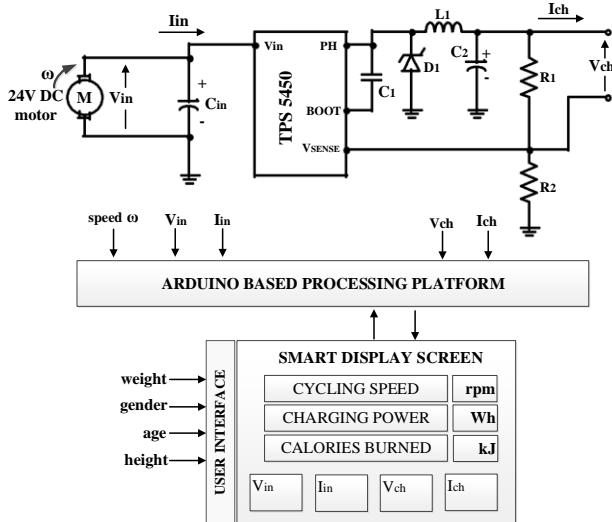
Iin
ω
24V DC motor
M
Vin
+
Cin
-
Vin
PH
BOOT
VSENSE
TPS 5450
C1
D1
L1
C2
+
-
Ich
R1
R2
Vch

speed ω
Vin
Iin
Vch
Ich

ARDUINO BASED PROCESSING PLATFORM

weight
gender
age
height
USER INTERFACE

SMART DISPLAY SCREEN

| CYCLING SPEED | rpm |
|---|---|
| CHARGING POWER | Wh |
| CALORIES BURNED | kJ |

Vin
Iin
Vch
Ich